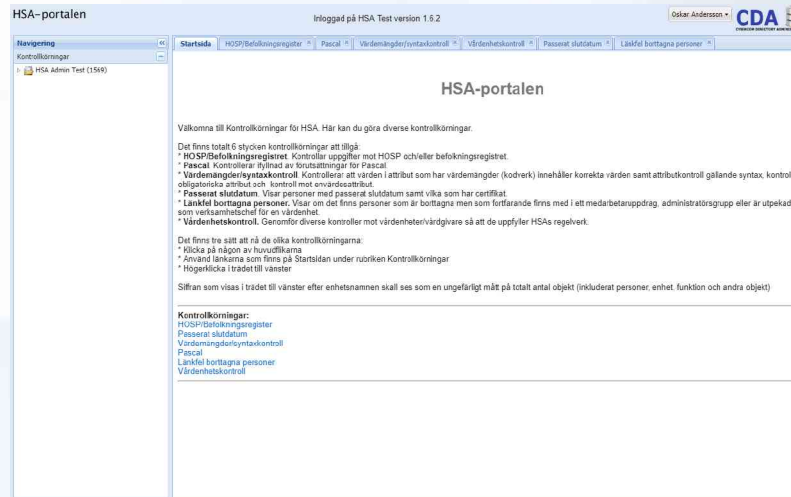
HSA-portalen

Inloggad på HSA Test version 1.6.2

Oskar Andersson ▾

CDA

Navigering

Kontrollkörningar

HSA Admin Test (1569)

Startsida | HOSP/Befolkningsregister | Pascal | Värdemängder/syntaxkontroll | Vårdenhetskontroll | Passerat slutdatum | Länkfel borttagna personer

HSA-portalen

Välkomna till Kontrollkörningar för HSA. Här kan du göra diverse kontrollkörningar.

Det finns totalt 6 stycken kontrollkörningar att tillgå:
* **HOSP/Befolkningsregistret.** Kontrollar uppgifter mot HOSP och/eller befolkningsregistret.
* **Pascal.** Kontrollerar ifyllnad av förutsättningar för Pascal.
* **Värdemängder/syntaxkontroll.** Kontrollerar att värden i attribut som har värdemängder (kodverk) innehåller korrekta värden samt attributkontroll gällande syntax, kontroll obligatoriska attribut och kontroll mot oanvändaattribut.
* **Passerat slutdatum.** Visar personer med passerat slutdatum samt vilka som har certifikat.
* **Länkfel borttagna personer.** Visar om det finns personer som är borttagna men som fortfarande finns med i ett medarbetaruppdrag, administratörsgrupp eller är utpekad som verksamhetschef för en vårdenhet.
* **Vårdenhetskontroll.** Genomför diverse kontroller mot vårdenheter/vårdgivare så att de uppfyller HSAs regelverk.

Det finns tre sätt att nå de olika kontrollkörningarna:
* Klicka på någon av huvudflikarna
* Använd länkarna som finns på Startsidan under rubriken Kontrollkörningar
* Högerklicka i trädet till vänster

Siffran som visas i trädet till vänster efter enhetsnamnen skall ses som en ungefärligt mått på totalt antal objekt (inkluderat personer, enhet, funktion och andra objekt)

**Kontrollkörningar:**
HOSP/Befolkningsregister
Passerat slutdatum
Värdemängder/syntaxkontroll
Pascal
Länkfel borttagna personer
Vårdenhetskontroll